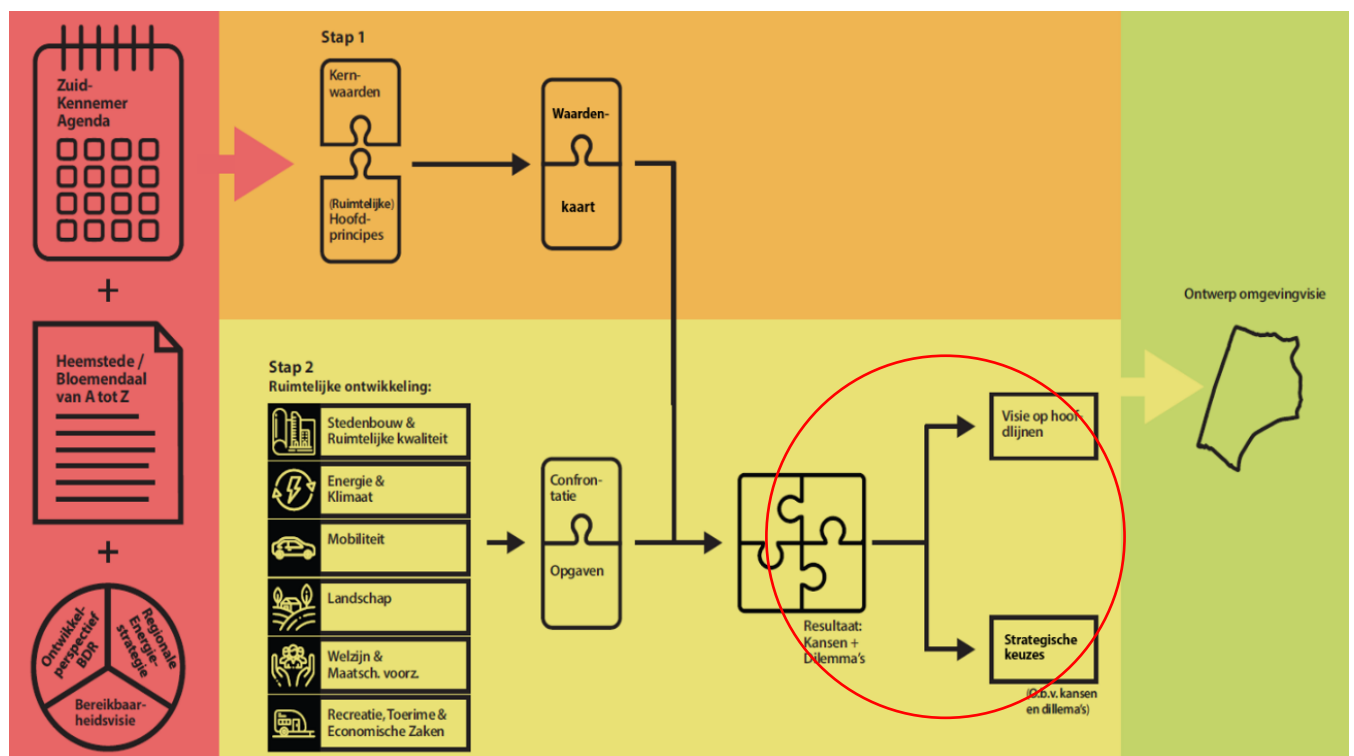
Zuid-Kennemer Agenda

+

Heemstede / Bloemendaal van A tot Z

+

Ontwikkel-perspectief BDR

Regionale Energie-strategie

Bereikbaar-heidsvisie

Stap 1

Kern-waarden

(Ruimtelijke) Hoofd-principes

Waarden-kaart

Stap 2
Ruimtelijke ontwikkeling:

Stedenbouw & Ruimtelijke kwaliteit

Energie & Klimaat

Mobiliteit

Landschap

Welzijn & Maatsch. voorz.

Recreatie, Toerime & Economische Zaken

Confron-tatie

Opgaven

Resultaat: Kansen + Dilemma's

Visie op hoof dlijnen

Strategische keuzes

(O.b.v. kansen en dillema's)

Ontwerp omgevingvisie